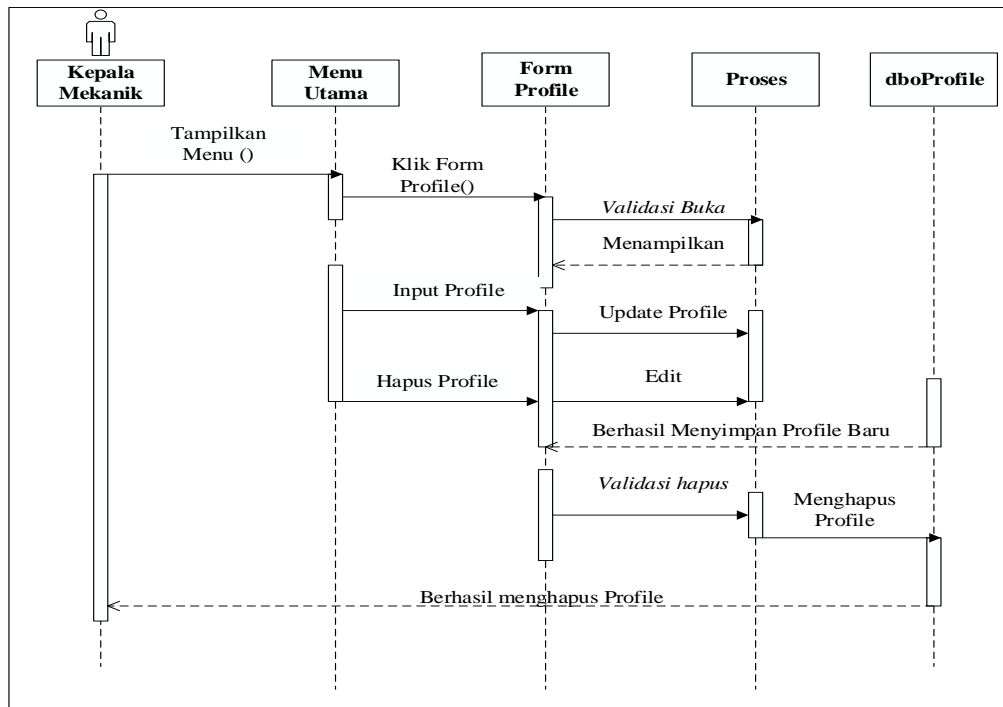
Kepala Mekanik

Menu Utama

Form Profile

Proses

dboProfile

Tampilkan Menu ()

Klik Form Profile()

*Validasi Buka*

Menampilkan

Input Profile

Update Profile

Hapus Profile

Edit

Berhasil Menyimpan Profile Baru

*Validasi hapus*

Menghapus Profile

Berhasil menghapus Profile